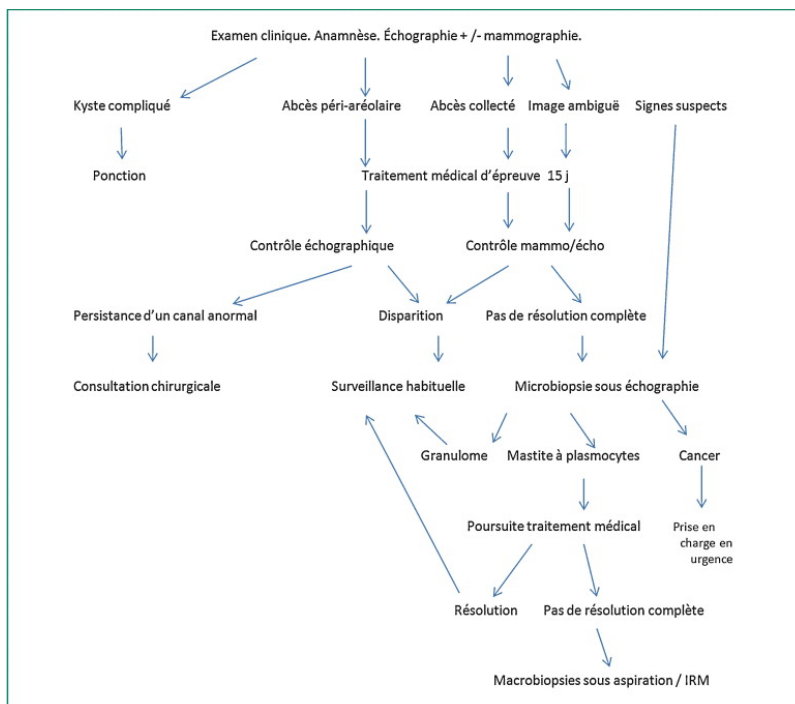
Examen clinique. Anamnèse. Échographie + /- mammographie.

Kyste compliqué

Abcès péri-aréolaire

Abcès collecté

Image ambiguë

Signes suspects

Ponction

Traitement médical d'épreuve 15 j

Contrôle échographique

Contrôle mammo/écho

Persistance d'un canal anormal

Disparition

Pas de résolution complète

Consultation chirurgicale

Surveillance habituelle

Microbiopsie sous échographie

Granulome

Mastite à plasmocytes

Cancer

Poursuite traitement médical

Prise en charge en urgence

Résolution

Pas de résolution complète

Macrobiopsies sous aspiration / IRM